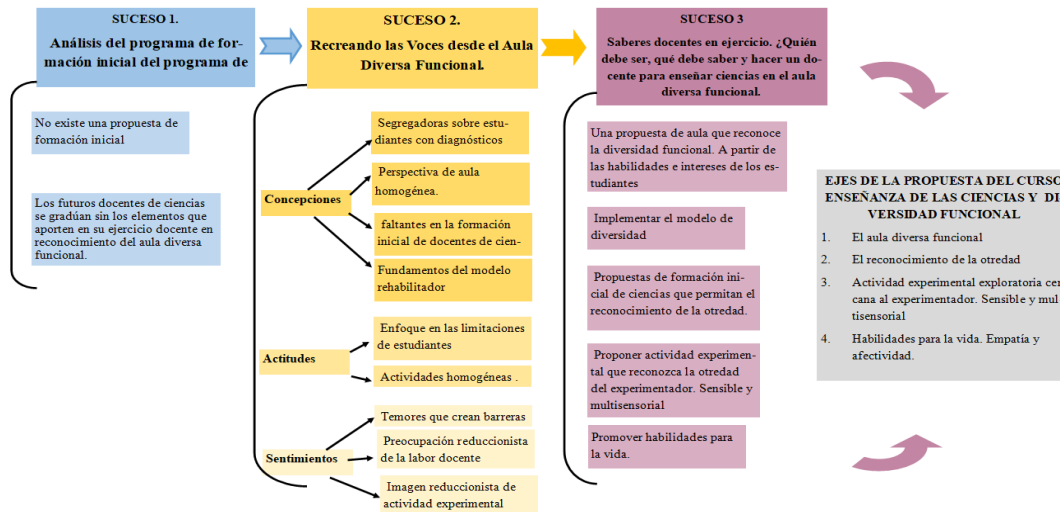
SUCESO 1.

Análisis del programa de formación inicial del programa de

No existe una propuesta de formación inicial

Los futuros docentes de ciencias se gradúan sin los elementos que aporten en su ejercicio docente en reconocimiento del aula diversa funcional.

SUCESO 2.

Recreando las Voces desde el Aula Diversa Funcional.

Concepciones

Segregadoras sobre estudiantes con diagnósticos

Perspectiva de aula homogénea.

faltantes en la formación inicial de docentes de cien-

Fundamentos del modelo rehabilitador

Actitudes

Enfoque en las limitaciones de estudiantes

Actividades homogéneas .

Sentimientos

Temores que crean barreras

Preocupación reduccionista de la labor docente

Imagen reduccionista de actividad experimental

SUCESO 3

Saberes docentes en ejercicio. ¿Quién debe ser, qué debe saber y hacer un docente para enseñar ciencias en el aula diversa funcional.

Una propuesta de aula que reconoce la diversidad funcional. A partir de las habilidades e intereses de los estudiantes

Implementar el modelo de diversidad

Propuestas de formación inicial de ciencias que permitan el reconocimiento de la otredad.

Proponer actividad experimental que reconozca la otredad del experimentador. Sensible y multisensorial

Promover habilidades para la vida.

EJES DE LA PROPUESTA DEL CURSO ENSEÑANZA DE LAS CIENCIAS Y DI VERSIDAD FUNCIONAL

1. El aula diversa funcional

2. El reconocimiento de la otredad

3. Actividad experimental exploratoria cer cana al experimentador. Sensible y mul tisensorial

4. Habilidades para la vida. Empatía y afectividad.